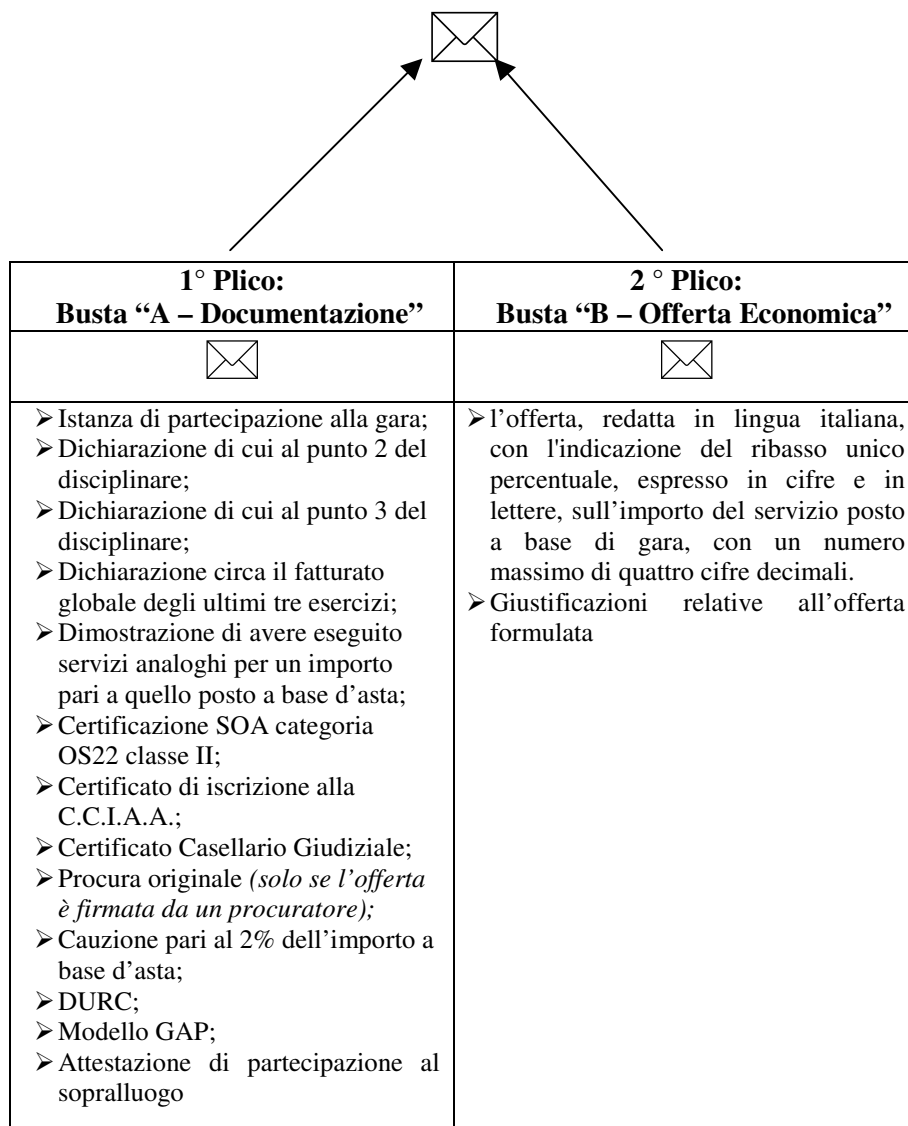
| 1° Plico: Busta "A – Documentazione" | 2 ° Plico: Busta "B – Offerta Economica" |
|---|---|
| | |
| ➢ Istanza di partecipazione alla gara; ➢ Dichiarazione di cui al punto 2 del disciplinare; ➢ Dichiarazione di cui al punto 3 del disciplinare; ➢ Dichiarazione circa il fatturato globale degli ultimi tre esercizi; ➢ Dimostrazione di avere eseguito servizi analoghi per un importo pari a quello posto a base d'asta; ➢ Certificazione SOA categoria OS22 classe II; ➢ Certificato di iscrizione alla C.C.I.A.A.; ➢ Certificato Casellario Giudiziale; ➢ Procura originale *(solo se l'offerta è firmata da un procuratore);* ➢ Cauzione pari al 2% dell'importo a base d'asta; ➢ DURC; ➢ Modello GAP; ➢ Attestazione di partecipazione al sopralluogo | ➢ l'offerta, redatta in lingua italiana, con l'indicazione del ribasso unico percentuale, espresso in cifre e in lettere, sull'importo del servizio posto a base di gara, con un numero massimo di quattro cifre decimali. ➢ Giustificazioni relative all'offerta formulata |